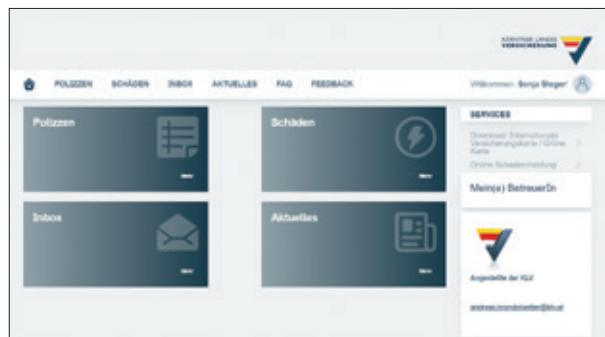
KÄRNTNER LANDES VERSICHERUNG

POLIZZEN SCHÄDEN INBOX AKTUELLES FAQ FEEDBACK

Willkommen: Sonja Steger

Polizzen

Schäden

Inbox

Aktuelles

SERVICES

Download: Internationale Versicherungskarte / Grüne Karte

Online Schadenmeldung

Mein(e) BetreuerIn

Angestellte der KLV

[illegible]@klv.at